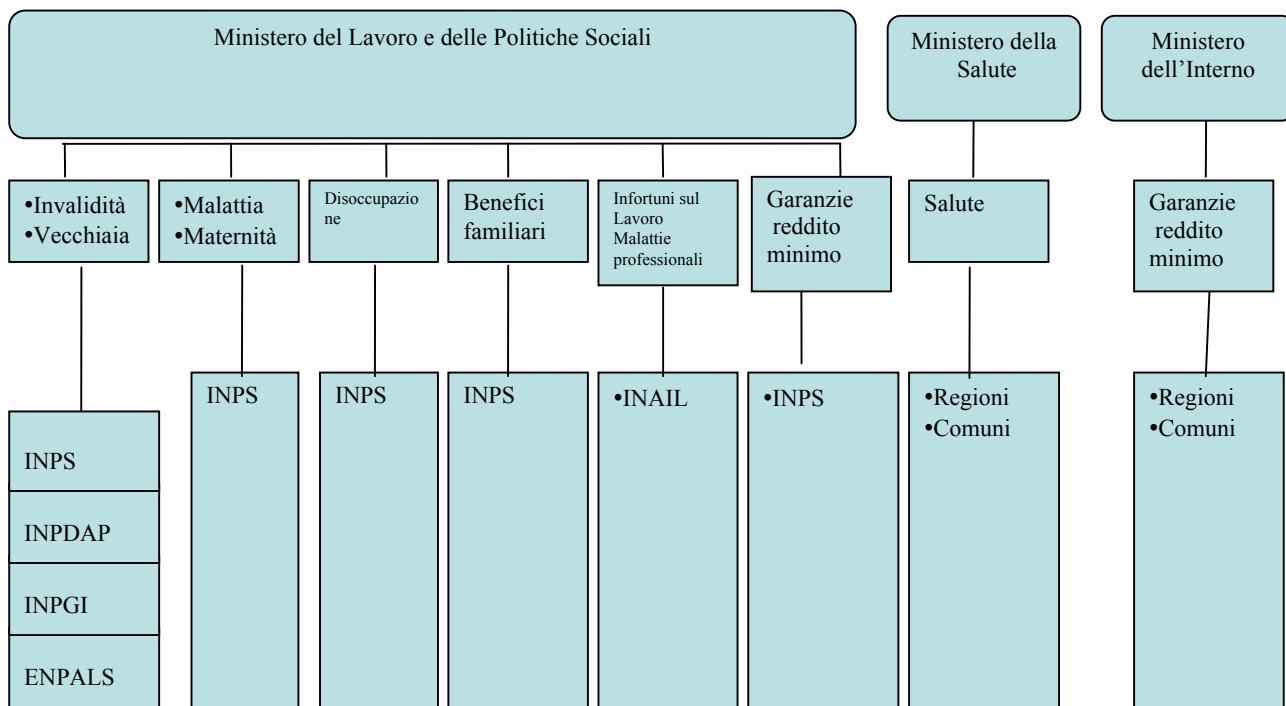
Ministero del Lavoro e delle Politiche Sociali

Ministero della Salute

Ministero dell'Interno

•Invalidità
•Vecchiaia

•Malattia
•Maternità

Disoccupazione

Benefici familiari

Infortuni sul Lavoro
Malattie professionali

Garanzie reddito minimo

Salute

Garanzie reddito minimo

INPS

INPDAP

INPGI

ENPALS

INPS

INPS

INPS

•INAIL

•INPS

•Regioni
•Comuni

•Regioni
•Comuni